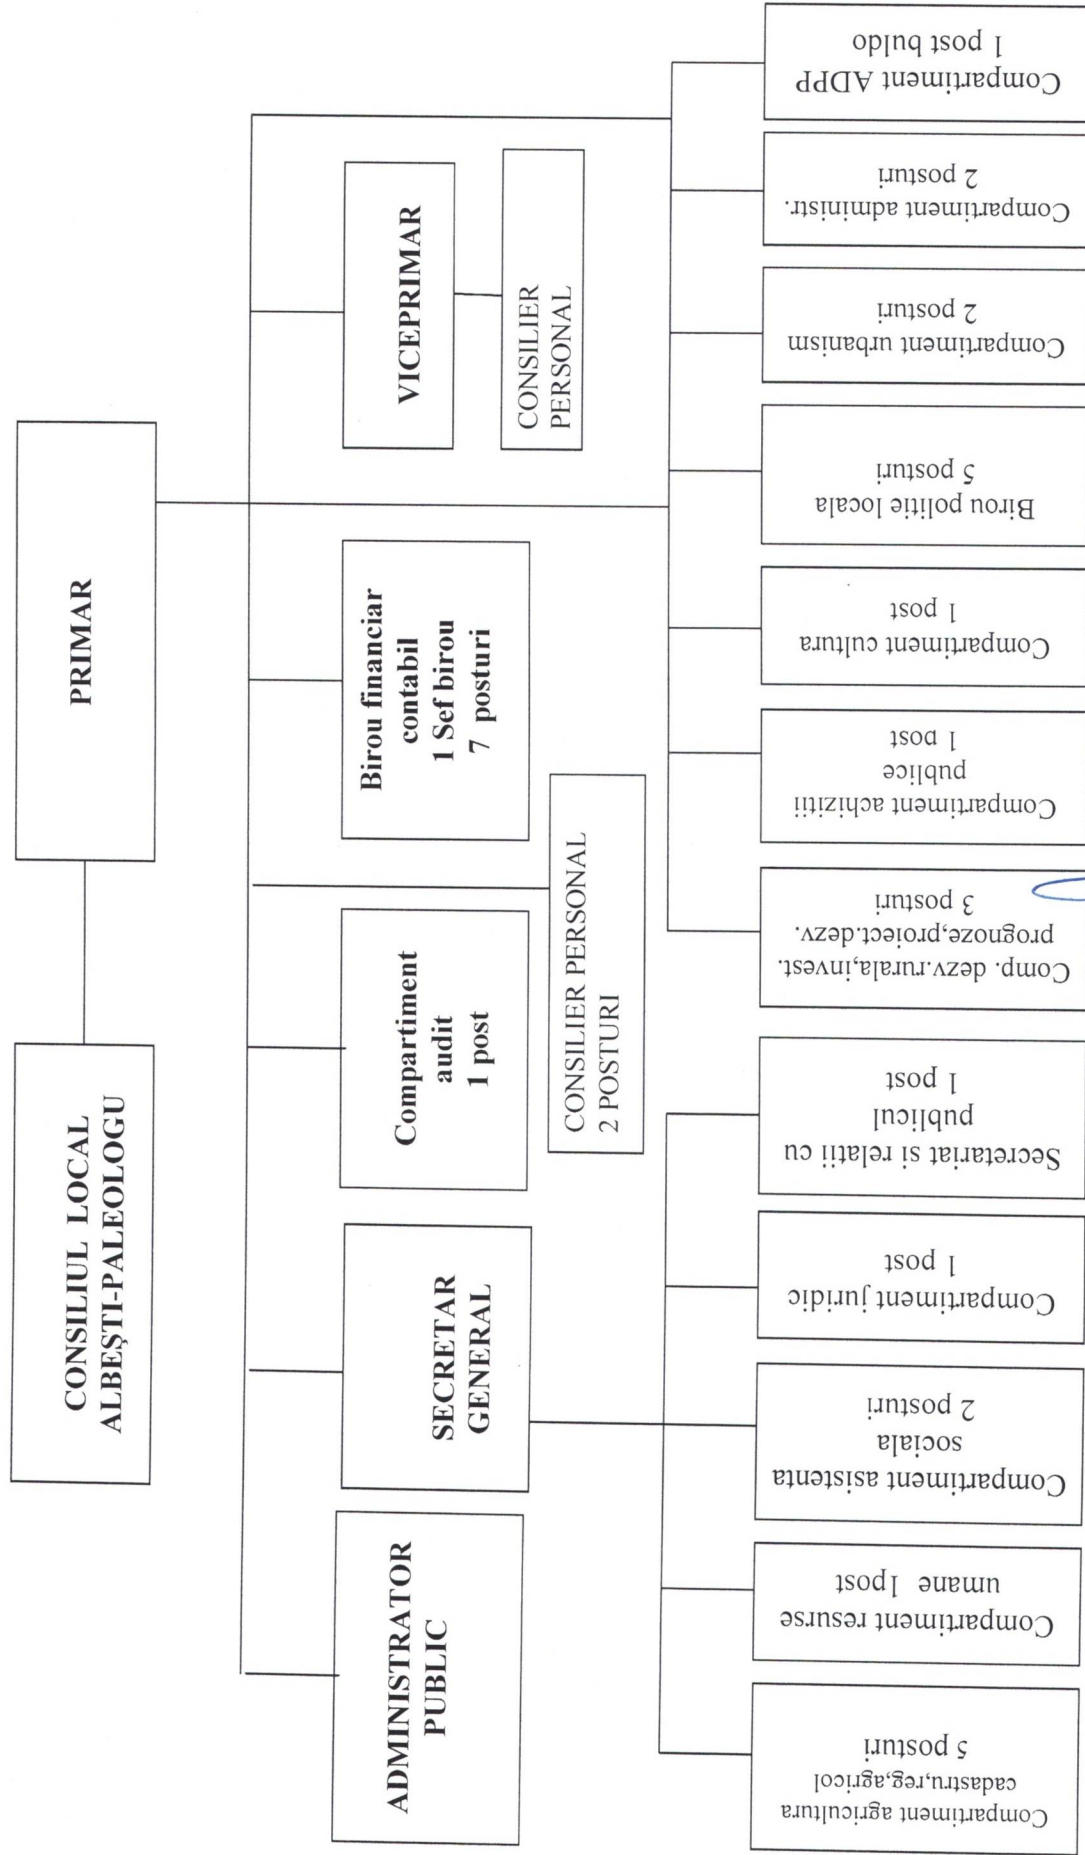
CONSILIUL LOCAL ALBEŞTI-PALEOLOGU

PRIMAR

ADMINISTRATOR PUBLIC

SECRETAR GENERAL

Compartiment audit 1 post

CONSILIER PERSONAL 2 POSTURI

Birou financiar contabil 1 Sef birou 7 posturi

VICEPRIMAR

CONSILIER PERSONAL

Compartiment agricultura cadastru,reg.agricol 5 posturi

Compartiment resurse umane 1post

Compartiment asistenta sociala 2 posturi

Compartiment juridic 1 post

Secretariat si relatii cu publicul 1 post

Comp. dezv.rurala,invest. prognoze,proiect.dezv. 3 posturi

Compartiment achizitii publice 1 post

Compartiment cultura 1 post

Birou politie locala 5 posturi

Compartiment urbanism 2 posturi

Compartiment administr. 2 posturi

Compartiment ADPP 1 post buldo